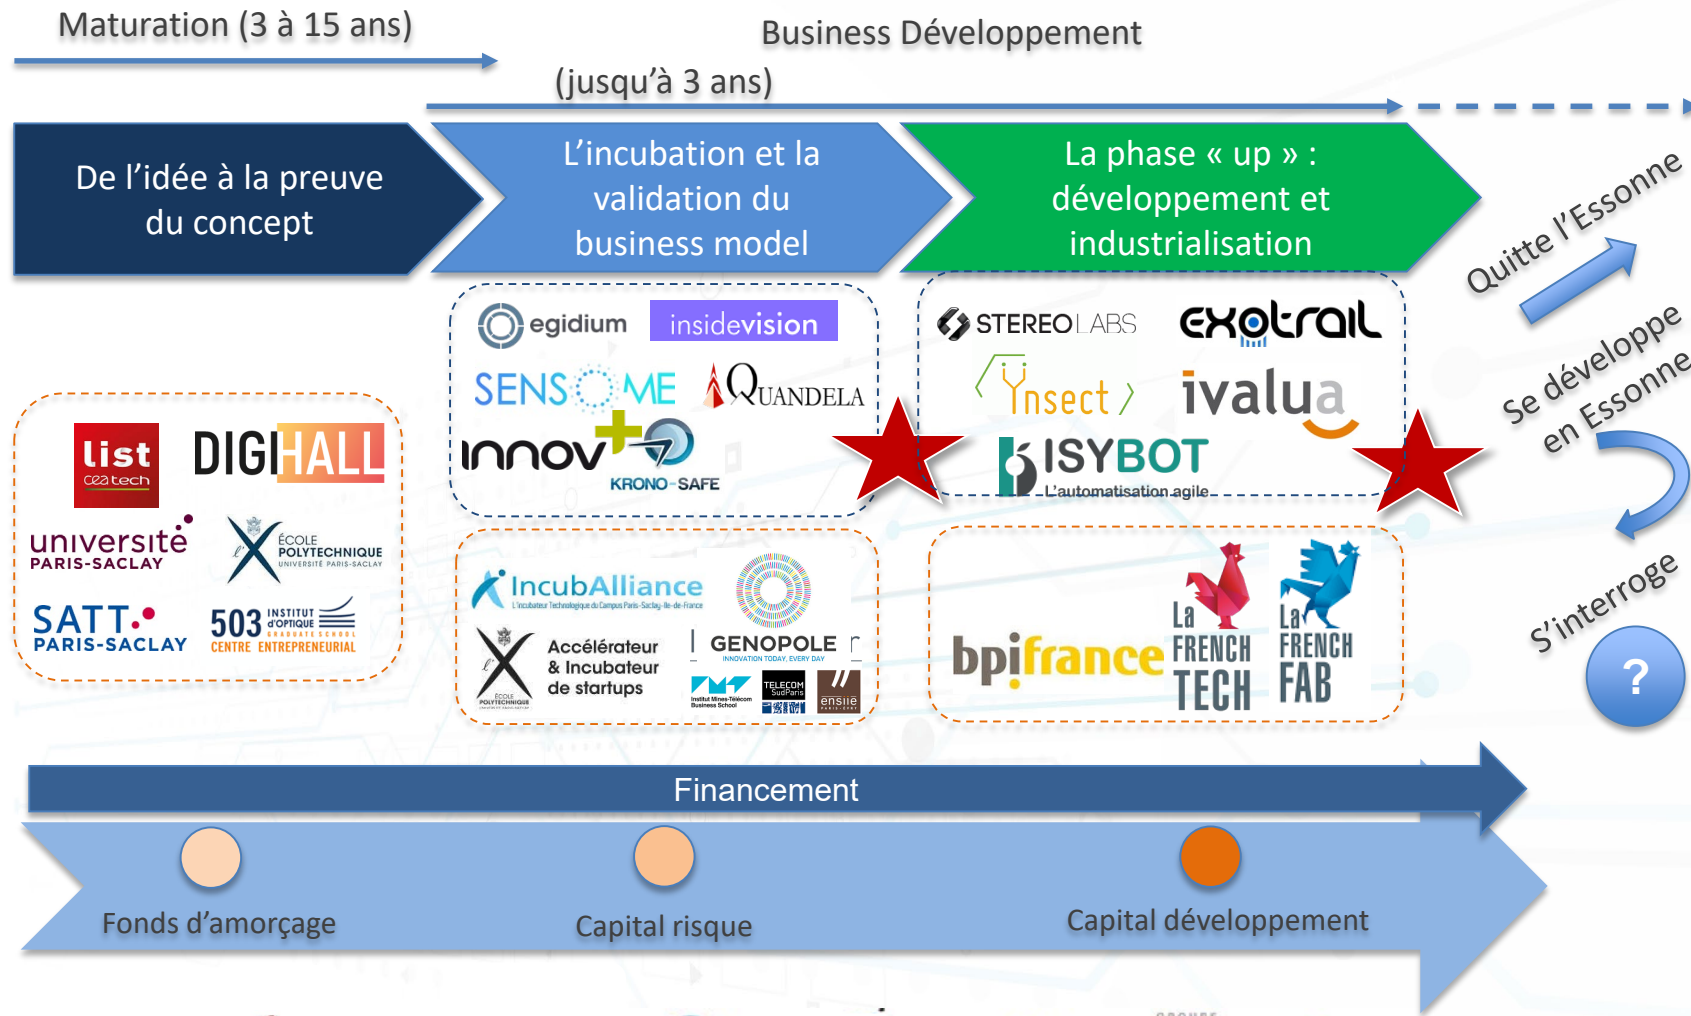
Maturation (3 à 15 ans)

Business Développement
(jusqu'à 3 ans)

De l'idée à la preuve du concept

L'incubation et la validation du business model

La phase « up » : développement et industrialisation

Quitte l'Essonne

Se développe en Essonne

S'interroge

?

list
ceatech

DIGIHALL

université PARIS-SACLAY

ÉCOLE POLYTECHNIQUE UNIVERSITÉ PARIS-SACLAY

SATT PARIS-SACLAY

503 INSTITUT D'OPTIQUE GRADUATE SCHOOL CENTRE ENTREPRENEURIAL

egidium

insidevision

SENSOME

QUANDELA

innov+

KRONO-SAFE

STEREOLABS

exotrail

Ynsect

ivalua

ISYBOT
L'automatisation agile

IncubAlliance
L'incubateur Technologique du Campus Paris-Saclay Île-de-France

Accélérateur & Incubateur de startups

ÉCOLE POLYTECHNIQUE

GENOPOLE
INNOVATION TODAY, EVERY DAY

Institut Mines-Télécom Business School

TELECOM SudParis

ensiie

bpifrance

La FRENCH TECH

La FRENCH FAB

Financement

Fonds d'amorçage

Capital risque

Capital développement